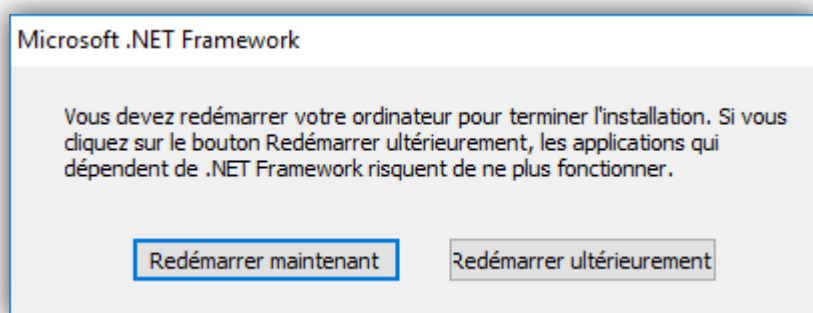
Microsoft .NET Framework

Vous devez redémarrer votre ordinateur pour terminer l'installation. Si vous cliquez sur le bouton Redémarrer ultérieurement, les applications qui dépendent de .NET Framework risquent de ne plus fonctionner.

Redémarrer maintenant

Redémarrer ultérieurement